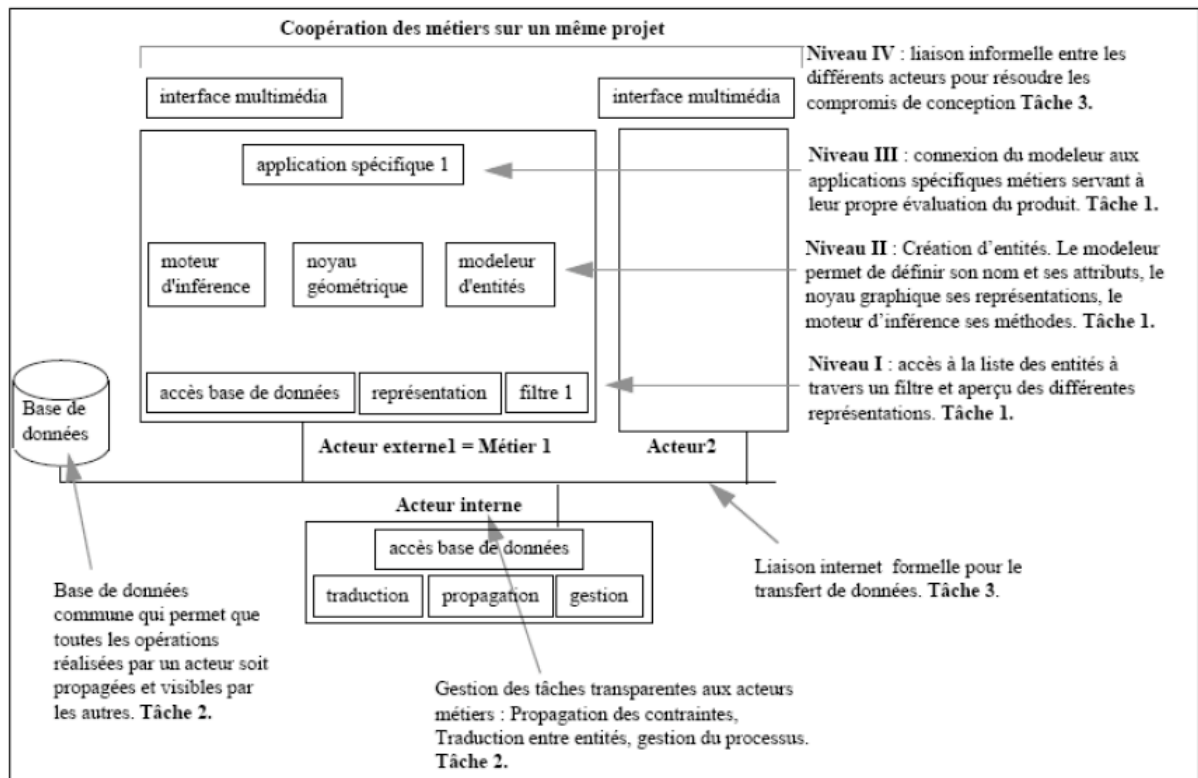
Coopération des métiers sur un même projet

Niveau IV : liaison informelle entre les différents acteurs pour résoudre les compromis de conception Tâche 3.

interface multimédia

interface multimédia

application spécifique 1

Niveau III : connexion du modeleur aux applications spécifiques métiers servant à leur propre évaluation du produit. Tâche 1.

moteur d'inférence

noyau géométrique

modeleur d'entités

Niveau II : Création d'entités. Le modeleur permet de définir son nom et ses attributs, le noyau graphique ses représentations, le moteur d'inférence ses méthodes. Tâche 1.

Niveau I : accès à la liste des entités à travers un filtre et aperçu des différentes représentations. Tâche 1.

Base de données

accès base de données

représentation

filtre 1

Acteur externe1 = Métier 1

Acteur2

Acteur interne

accès base de données

traduction

propagation

gestion

Liaison internet formelle pour le transfert de données. Tâche 3.

Base de données commune qui permet que toutes les opérations réalisées par un acteur soit propagées et visibles par les autres. Tâche 2.

Gestion des tâches transparentes aux acteurs métiers : Propagation des contraintes, Traduction entre entités, gestion du processus. Tâche 2.